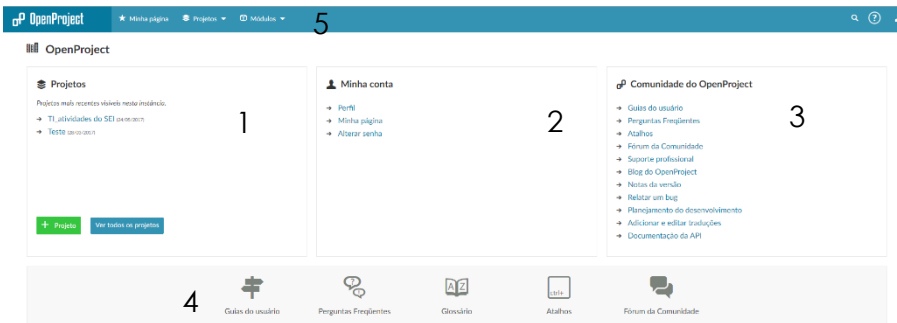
OpenProject ★ Minha página Projetos ▾ Módulos ▾ 5

OpenProject

Projetos

Projetos mais recentes visíveis nesta instância.

→ TI_atividades do SEI (04/05/2017)
→ Teste (28/03/2017)

1

+ Projeto Ver todos os projetos

Minha conta

→ Perfil
→ Minha página
→ Alterar senha

2

Comunidade do OpenProject

→ Guias do usuário
→ Perguntas Freqüentes
→ Atalhos
→ Fórum da Comunidade
→ Suporte profissional
→ Blog do OpenProject
→ Notas da versão
→ Relatar um bug
→ Planejamento do desenvolvimento
→ Adicionar e editar traduções
→ Documentação da API

3

4

Guias do usuário Perguntas Freqüentes Glossário Atalhos Fórum da Comunidade